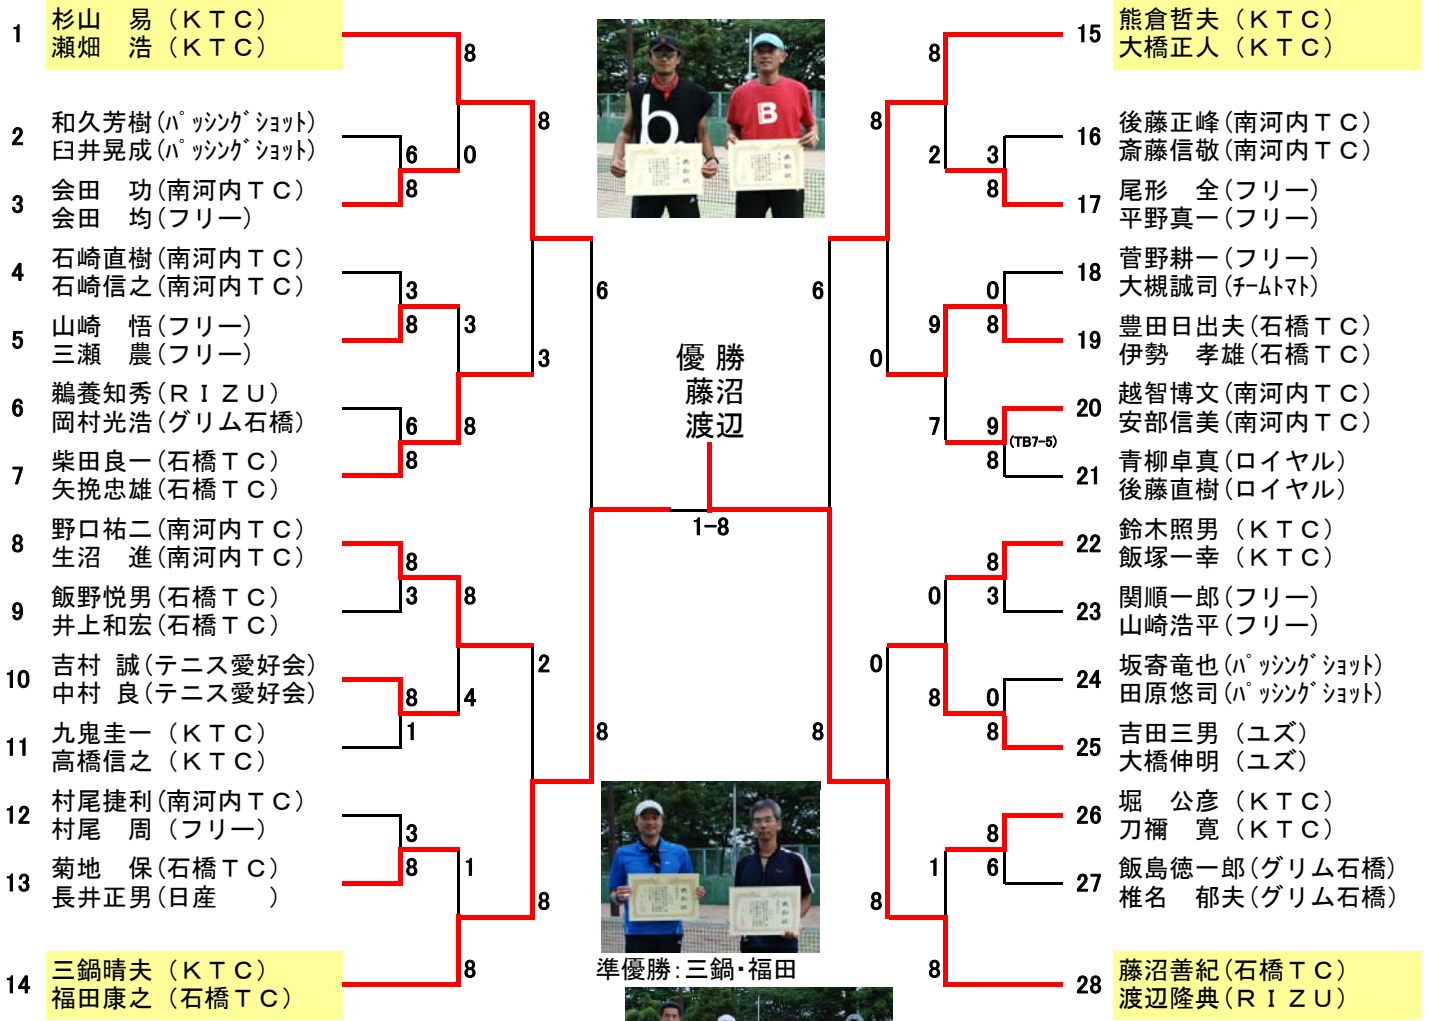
1 杉山　易（ＫＴＣ）
瀬畑　浩（ＫＴＣ）

2 和久芳樹(ﾊﾟｯｼﾝｸﾞｼｮｯﾄ)
臼井晃成(ﾊﾟｯｼﾝｸﾞｼｮｯﾄ)

3 会田　功(南河内ＴＣ)
会田　均(フリー)

4 石崎直樹(南河内ＴＣ)
石崎信之(南河内ＴＣ)

5 山崎　悟(フリー)
三瀬　農(フリー)

6 鵜養知秀(ＲＩＺＵ)
岡村光浩(グリム石橋)

7 柴田良一(石橋ＴＣ)
矢挽忠雄(石橋ＴＣ)

8 野口祐二(南河内ＴＣ)
生沼　進(南河内ＴＣ)

9 飯野悦男(石橋ＴＣ)
井上和宏(石橋ＴＣ)

10 吉村　誠(テニス愛好会)
中村　良(テニス愛好会)

11 九鬼圭一（ＫＴＣ）
高橋信之（ＫＴＣ）

12 村尾捷利(南河内ＴＣ)
村尾　周（フリー）

13 菊地　保(石橋ＴＣ)
長井正男(日産　　)

14 三鍋晴夫（ＫＴＣ）
福田康之（石橋ＴＣ）

15 熊倉哲夫（ＫＴＣ）
大橋正人（ＫＴＣ）

16 後藤正峰(南河内ＴＣ)
斎藤信敬(南河内ＴＣ)

17 尾形　全(フリー)
平野真一(フリー)

18 菅野耕一(フリー)
大槻誠司(ﾁｰﾑﾄﾏﾄ)

19 豊田日出夫(石橋ＴＣ)
伊勢　孝雄(石橋ＴＣ)

20 越智博文(南河内ＴＣ)
安部信美(南河内ＴＣ)

21 青柳卓真(ロイヤル)
後藤直樹(ロイヤル)

22 鈴木照男（ＫＴＣ）
飯塚一幸（ＫＴＣ）

23 関順一郎(フリー)
山崎浩平(フリー)

24 坂寄竜也(ﾊﾟｯｼﾝｸﾞｼｮｯﾄ)
田原悠司(ﾊﾟｯｼﾝｸﾞｼｮｯﾄ)

25 吉田三男（ユズ）
大橋伸明（ユズ）

26 堀　公彦（ＫＴＣ）
刀禰　寛（ＫＴＣ）

27 飯島徳一郎(グリム石橋)
椎名　郁夫(グリム石橋)

28 藤沼善紀(石橋ＴＣ)
渡辺隆典(ＲＩＺＵ)

8 6 8 0 8 3 8 3 3 6 8 8 8 8 3 8 8 4 1 2 3 8 1 8 8 6 8 6 8 8 2 3 8 0 8 9 0 9 7 8 (TB7-5) 8 3 0 0 8 0 8 8 8 6 1 8 8 6

優 勝
藤沼
渡辺

1-8

準優勝:三鍋・福田